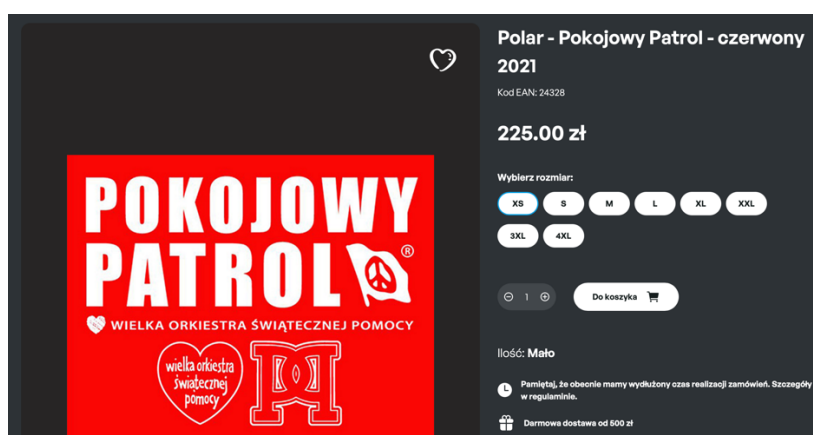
POKOJOWY PATROL®

WIELKA ORKIESTRA ŚWIĄTECZNEJ POMOCY

wielka orkiestra świątecznej pomocy

Polar - Pokojowy Patrol - czerwony 2021

Kod EAN: 24328

225.00 zł

Wybierz rozmiar:

XS
S
M
L
XL
XXL
3XL
4XL

1

Do koszyka

Ilość: Mało

Pamiętaj, że obecnie mamy wydłużony czas realizacji zamówień. Szczegóły w regulaminie.

Darmowa dostawa od 500 zł